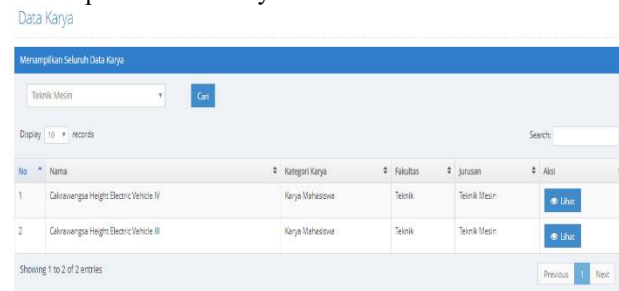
Data Karya

Menampilkan Seluruh Data Karya

Teknik Mesin

Cari

Display 10 records

Search:

| No | Nama | Kategori Karya | Fakultas | Jurusan | Aksi |
|---|---|---|---|---|---|
| 1 | Cakrawangsa Height Electric Vehicle IV | Karya Mahasiswa | Teknik | Teknik Mesin | Lihat |
| 2 | Cakrawangsa Height Electric Vehicle III | Karya Mahasiswa | Teknik | Teknik Mesin | Lihat |

Showing 1 to 2 of 2 entries

Previous 1 Next